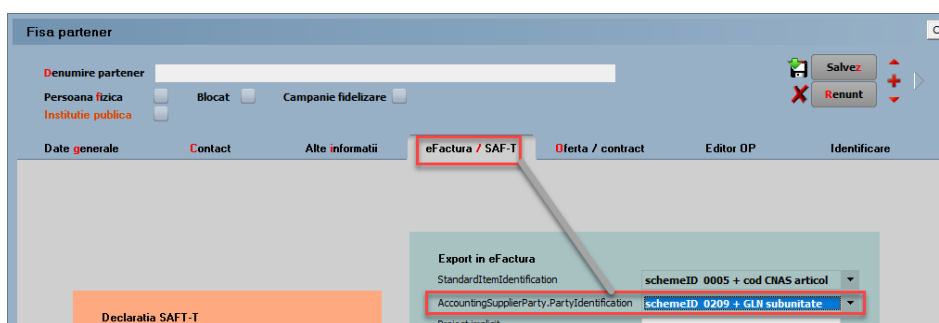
Fisa partener

Denumire partener

Persoana fizica
Blocat
Campanie fidelizare
Institutie publica

Salvez
Renunt

Date generale
Contact
Alte informatii
eFactura / SAF-T
Oferta / contract
Editor OP
Identificare

Export in eFactura
StandardItemIdentification
schemeID 0005 + cod CNAS articol
AccountingSupplierParty.PartyIdentification
schemeID 0209 + GLN subunitate
Proiect implicit

Declaratia SAFT-T